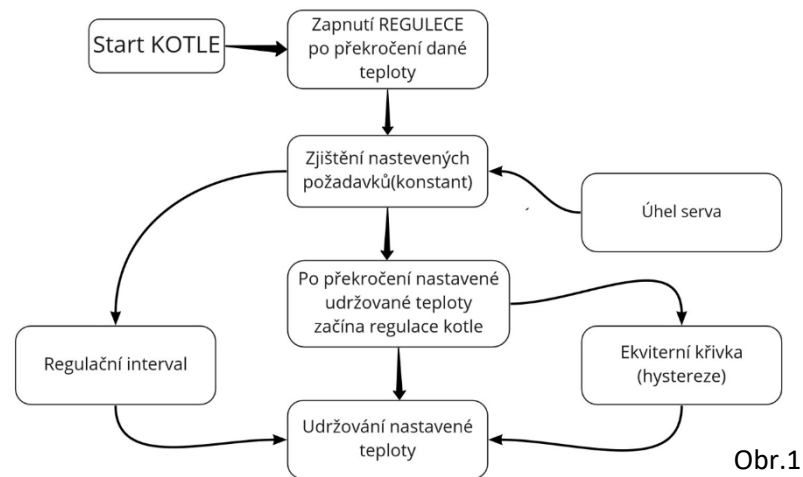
Start KOTLE

Zapnutí REGULECE po překročení dané teploty

Zjištění nastevených požadavků(konstant)

Úhel serva

Po překročení nastavené udržované teploty začína regulace kotle

Regulační interval

Ekviterní křivka (hystereze)

Udržování nastavené teploty

Obr.1